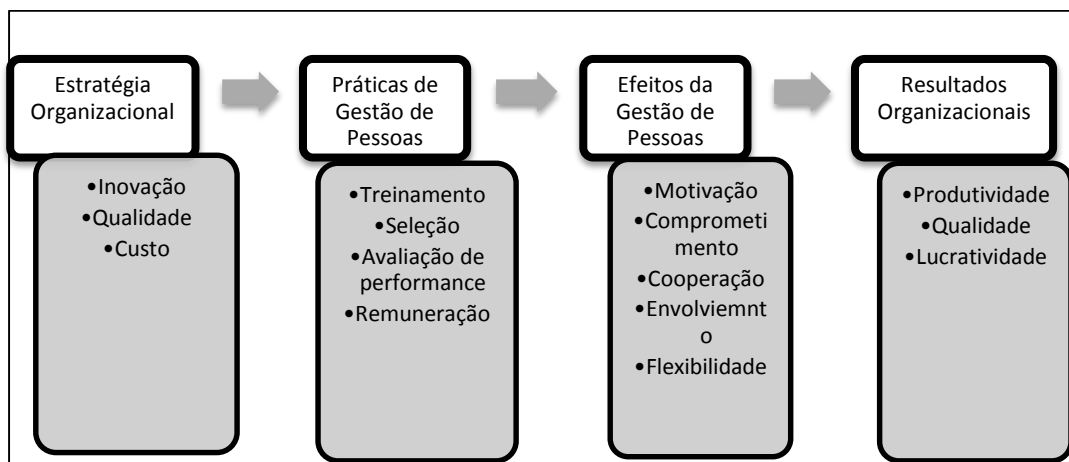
Estratégia Organizacional

•Inovação
•Qualidade
•Custo

Práticas de Gestão de Pessoas

•Treinamento
•Seleção
•Avaliação de performance
•Remuneração

Efeitos da Gestão de Pessoas

•Motivação
•Comprometimento
•Cooperação
•Envolviemnto
•Flexibilidade

Resultados Organizacionais

•Produtividade
•Qualidade
•Lucratividade